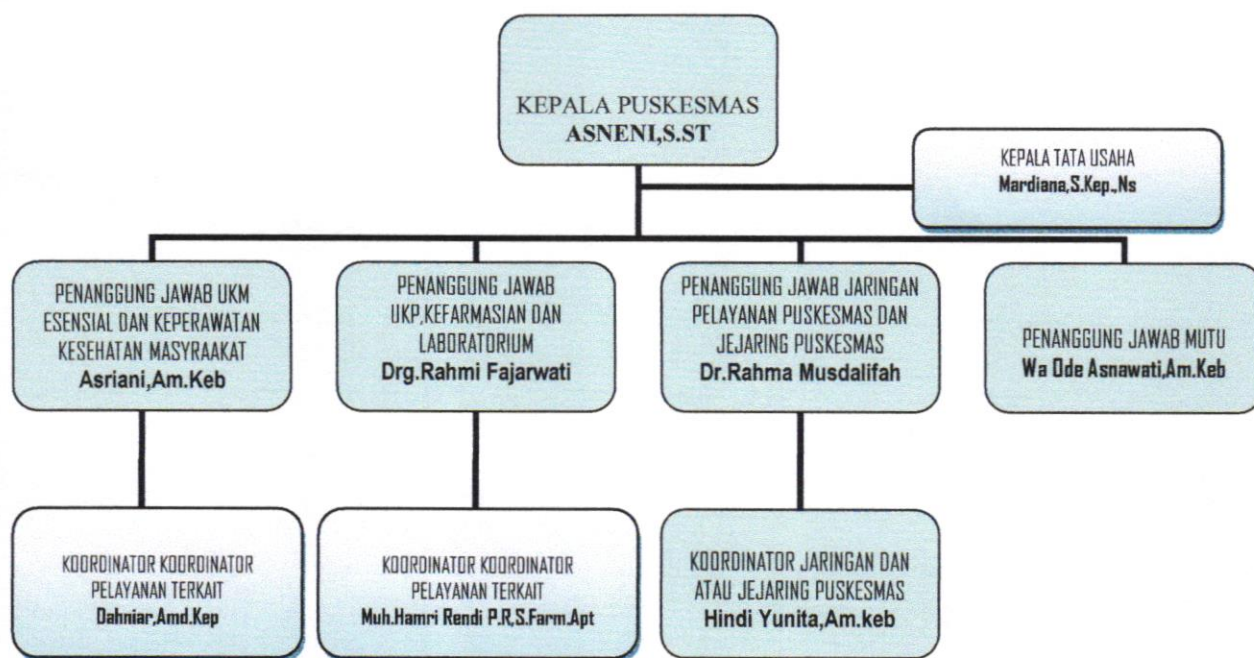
KEPALA PUSKESMAS
ASNENI,S.ST

KEPALA TATA USAHA
Mardiana,S.Kep.,Ns

PENANGGUNG JAWAB UKM ESENSIAL DAN KEPERAWATAN KESEHATAN MASYRAAKAT
Asriani,Am.Keb

PENANGGUNG JAWAB UKP,KEFARMASIAN DAN LABORATORIUM
Drg.Rahmi Fajarwati

PENANGGUNG JAWAB JARINGAN PELAYANAN PUSKESMAS DAN JEJARING PUSKESMAS
Dr.Rahma Musdalifah

PENANGGUNG JAWAB MUTU
Wa Ode Asnawati,Am.Keb

KOORDINATOR KOORDINATOR PELAYANAN TERKAIT
Dahniar,Amd.Kep

KOORDINATOR KOORDINATOR PELAYANAN TERKAIT
Muh.Hamri Rendi P.R,S.Farm.Apt

KOORDINATOR JARINGAN DAN ATAU JEJARING PUSKESMAS
Hindi Yunita,Am.keb